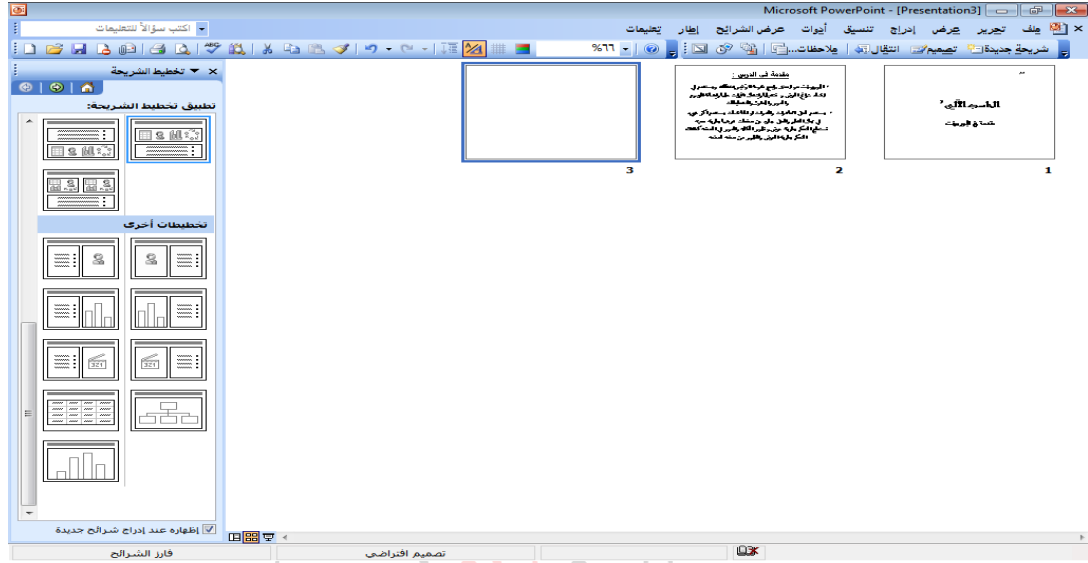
Microsoft PowerPoint - [Presentation3]

ملف تحرير عرض إدراج تنسيق أدوات عرض الشرائح إطار تعليمات

اكتب سؤالاً للتعليمات

%٦٦

شريحة جديدة تصميم انتقال ملاحظات...

تخطيط الشريحة

تطبيق تخطيط الشريحة:

تخطيطات أخرى

إظهاره عند إدراج شرائح جديدة

1

2

3

الحاسب الآلي

شبكة الإنترنت

مقدمة في الدرس :

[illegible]

فارز الشرائح

تصميم افتراضي